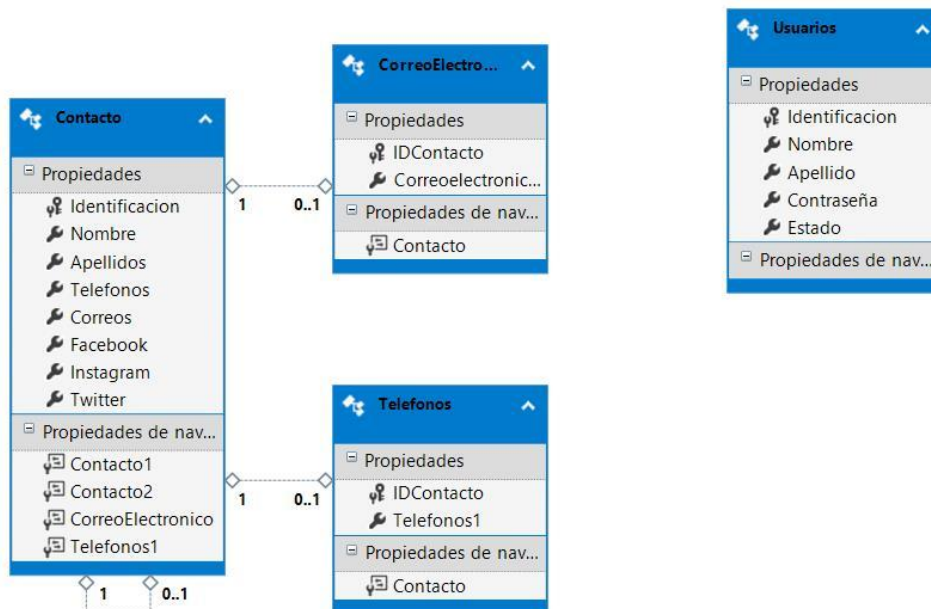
Usuarios
Propiedades
Identificacion
Nombre
Apellido
Contraseña
Estado
Propiedades de nav...

CorreoElectro...
Propiedades
IDContacto
Correoelectronic...
Propiedades de nav...
Contacto

Contacto
Propiedades
Identificacion
Nombre
Apellidos
Telefonos
Correos
Facebook
Instagram
Twitter
Propiedades de nav...
Contacto1
Contacto2
CorreoElectronico
Telefonos1

1
0..1

Telefonos
Propiedades
IDContacto
Telefonos1
Propiedades de nav...
Contacto

1
0..1

1
0..1